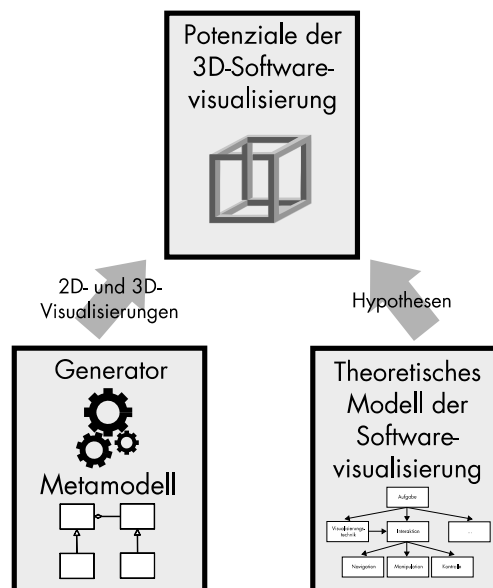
Potenziale der 3D-Softwarevisualisierung

2D- und 3D-Visualisierungen

Hypothesen

Generator

Metamodell

Theoretisches Modell der Softwarevisualisierung

Aufgabe

Visualisierungstechnik

Interaktion

...

Navigation

Manipulation

Kontrolle